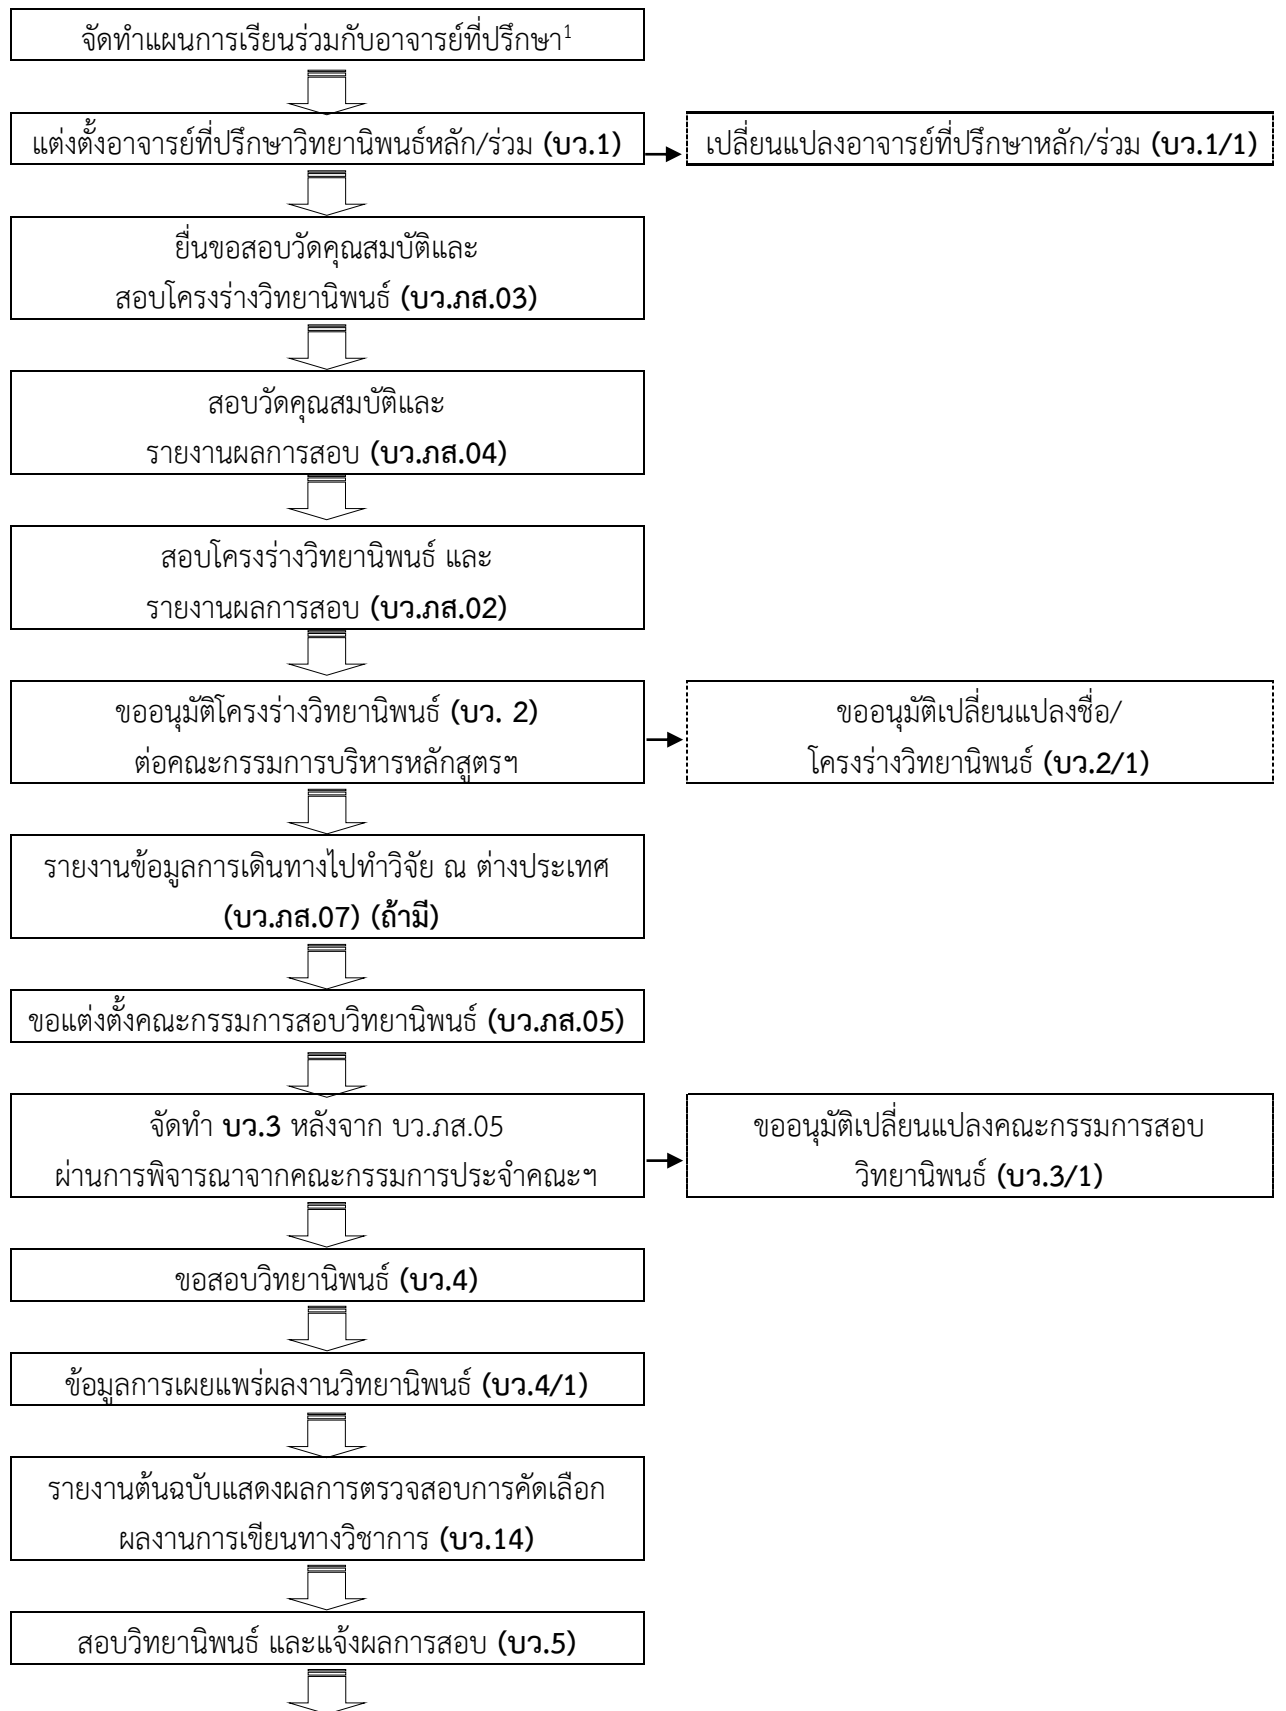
จัดทำแผนการเรียนร่วมกับอาจารย์ที่ปรึกษา$^1$

แต่งตั้งอาจารย์ที่ปรึกษาวิทยานิพนธ์หลัก/ร่วม (บว.1)

เปลี่ยนแปลงอาจารย์ที่ปรึกษาหลัก/ร่วม (บว.1/1)

ยื่นขอสอบวัดคุณสมบัติและ สอบโครงร่างวิทยานิพนธ์ (บว.ภส.03)

สอบวัดคุณสมบัติและ รายงานผลการสอบ (บว.ภส.04)

สอบโครงร่างวิทยานิพนธ์ และ รายงานผลการสอบ (บว.ภส.02)

ขออนุมัติโครงร่างวิทยานิพนธ์ (บว. 2) ต่อคณะกรรมการบริหารหลักสูตรฯ

ขออนุมัติเปลี่ยนแปลงชื่อ/ โครงร่างวิทยานิพนธ์ (บว.2/1)

รายงานข้อมูลการเดินทางไปทำวิจัย ณ ต่างประเทศ (บว.ภส.07) (ถ้ามี)

ขอแต่งตั้งคณะกรรมการสอบวิทยานิพนธ์ (บว.ภส.05)

จัดทำ บว.3 หลังจาก บว.ภส.05 ผ่านการพิจารณาจากคณะกรรมการประจำคณะฯ

ขออนุมัติเปลี่ยนแปลงคณะกรรมการสอบ วิทยานิพนธ์ (บว.3/1)

ขอสอบวิทยานิพนธ์ (บว.4)

ข้อมูลการเผยแพร่ผลงานวิทยานิพนธ์ (บว.4/1)

รายงานต้นฉบับแสดงผลการตรวจสอบการคัดเลือก ผลงานการเขียนทางวิชาการ (บว.14)

สอบวิทยานิพนธ์ และแจ้งผลการสอบ (บว.5)